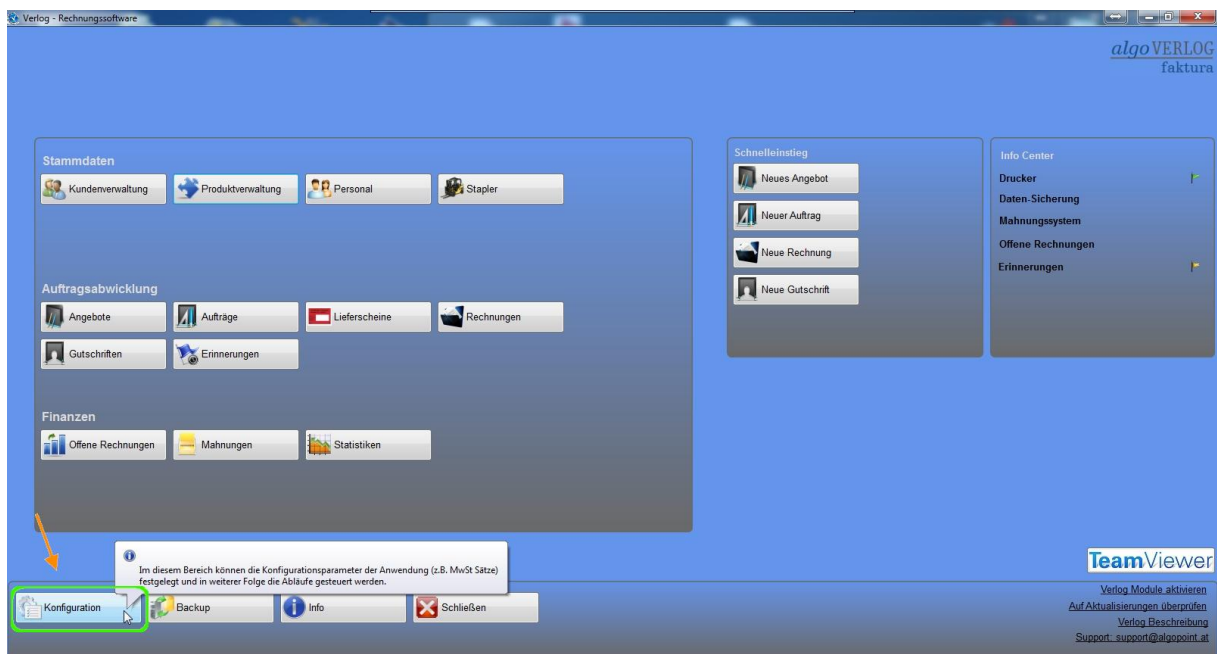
Verlog - Rechnungssoftware

algoVERLOG
faktura

Stammdaten
Kundenverwaltung
Produktverwaltung
Personal
Stapler

Auftragsabwicklung
Angebote
Aufträge
Lieferscheine
Rechnungen
Gutschriften
Erinnerungen

Finanzen
Offene Rechnungen
Mahnungen
Statistiken

Schnelleinstieg
Neues Angebot
Neuer Auftrag
Neue Rechnung
Neue Gutschrift

Info Center
Drucker
Daten-Sicherung
Mahnungssystem
Offene Rechnungen
Erinnerungen

Im diesem Bereich können die Konfigurationsparameter der Anwendung (z.B. MwSt Sätze) festgelegt und in weiterer Folge die Abläufe gesteuert werden.

TeamViewer

Konfiguration
Backup
Info
Schließen

Verlog Module aktivieren
Auf Aktualisierungen überprüfen
Verlog Beschreibung
Support: support@algopoint.at